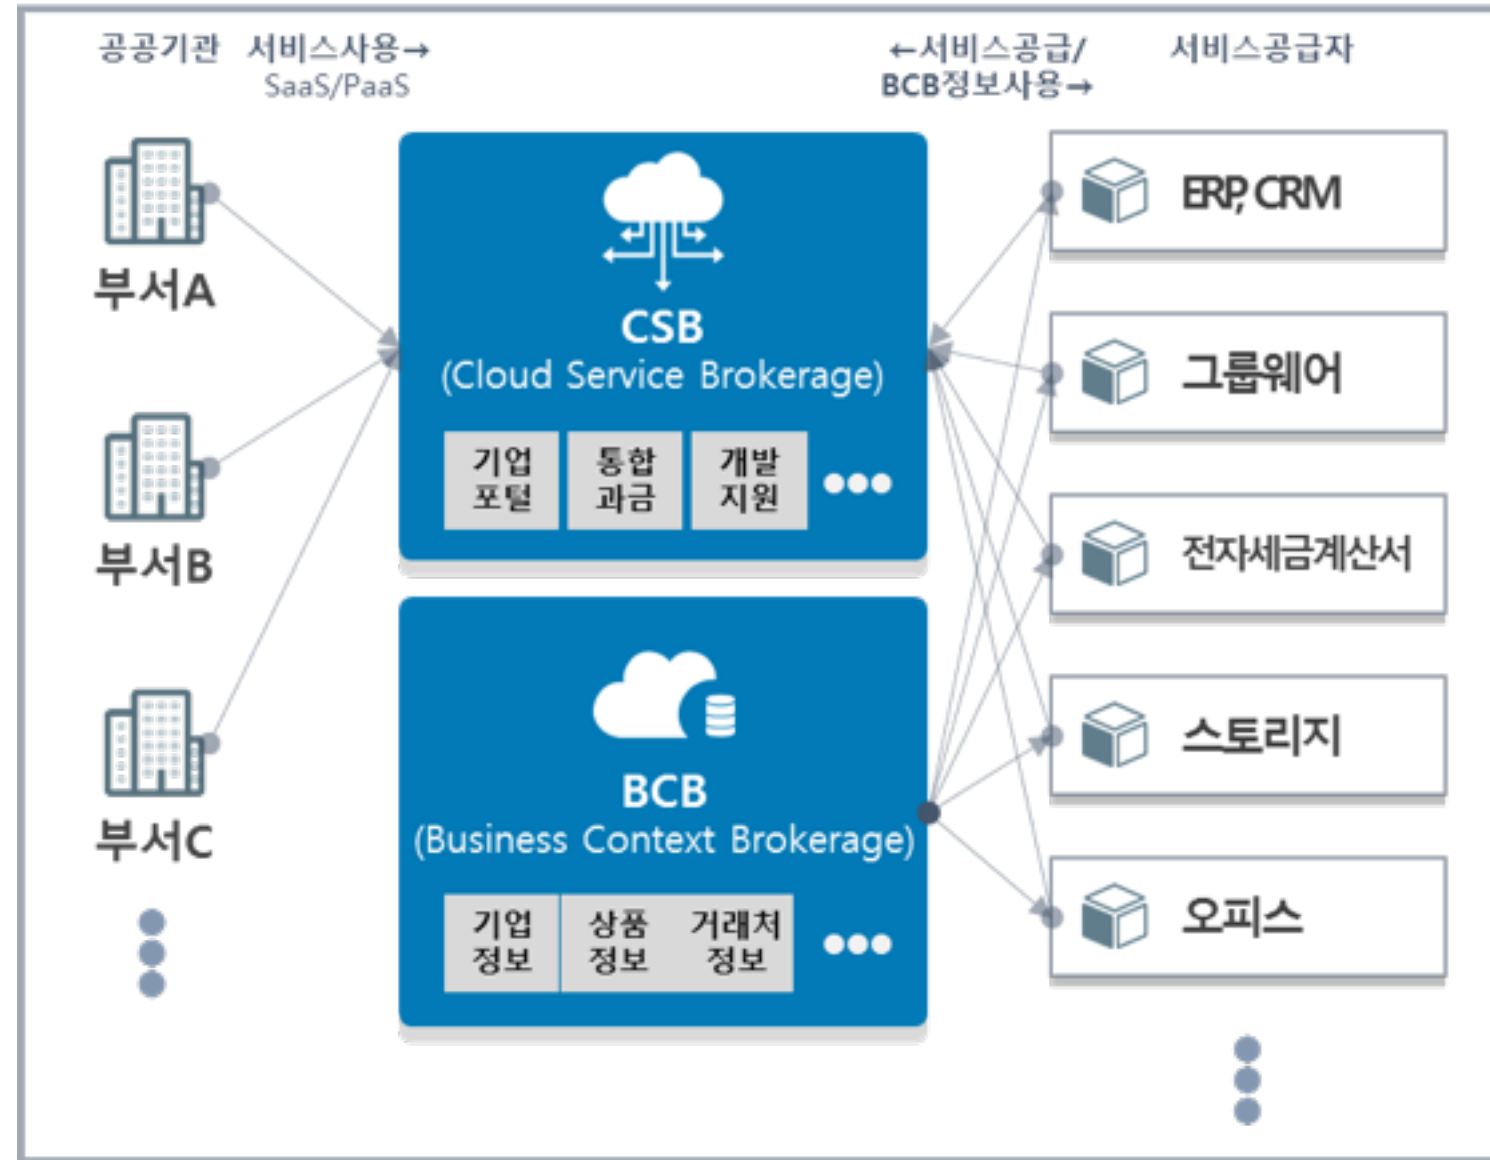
공공기관 서비스사용→
SaaS/PaaS

←서비스공급/
BCB정보사용→

서비스공급자

부서A

부서B

부서C

CSB
(Cloud Service Brokerage)

| 기업 포털 | 통합 과금 | 개발 지원 |
|---|---|---|

BCB
(Business Context Brokerage)

| 기업 정보 | 상품 정보 | 거래처 정보 |
|---|---|---|

ERP, CRM

그룹웨어

전자세금계산서

스토리지

오피스